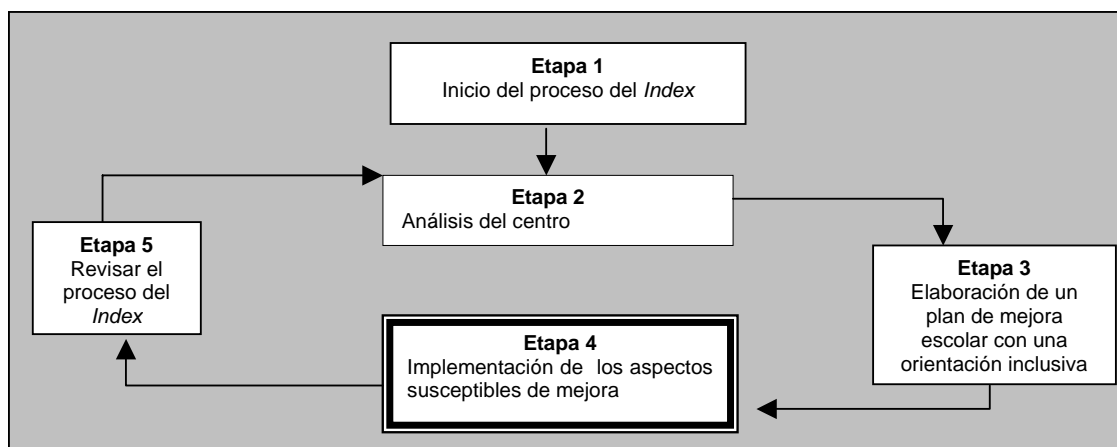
Etapa 1
Inicio del proceso del *Index*

Etapa 2
Análisis del centro

Etapa 3
Elaboración de un plan de mejora escolar con una orientación inclusiva

Etapa 4
Implementación de los aspectos susceptibles de mejora

Etapa 5
Revisar el proceso del *Index*